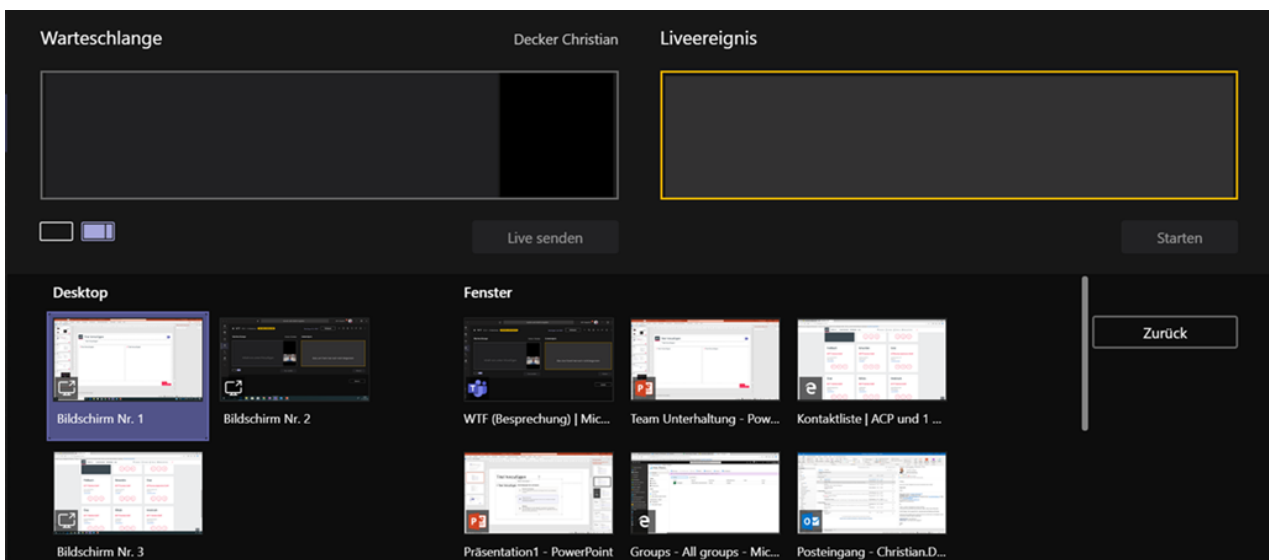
Warteschlange

Decker Christian

Liveereignis

Live senden

Starten

Desktop

Bildschirm Nr. 1

Bildschirm Nr. 2

Bildschirm Nr. 3

Fenster

WTF (Besprechung) | Mic...

Team Unterhaltung - Pow...

Kontaktliste | ACP und 1 ...

Präsentation1 - PowerPoint

Groups - All groups - Mic...

Posteingang - Christian.D...

Zurück